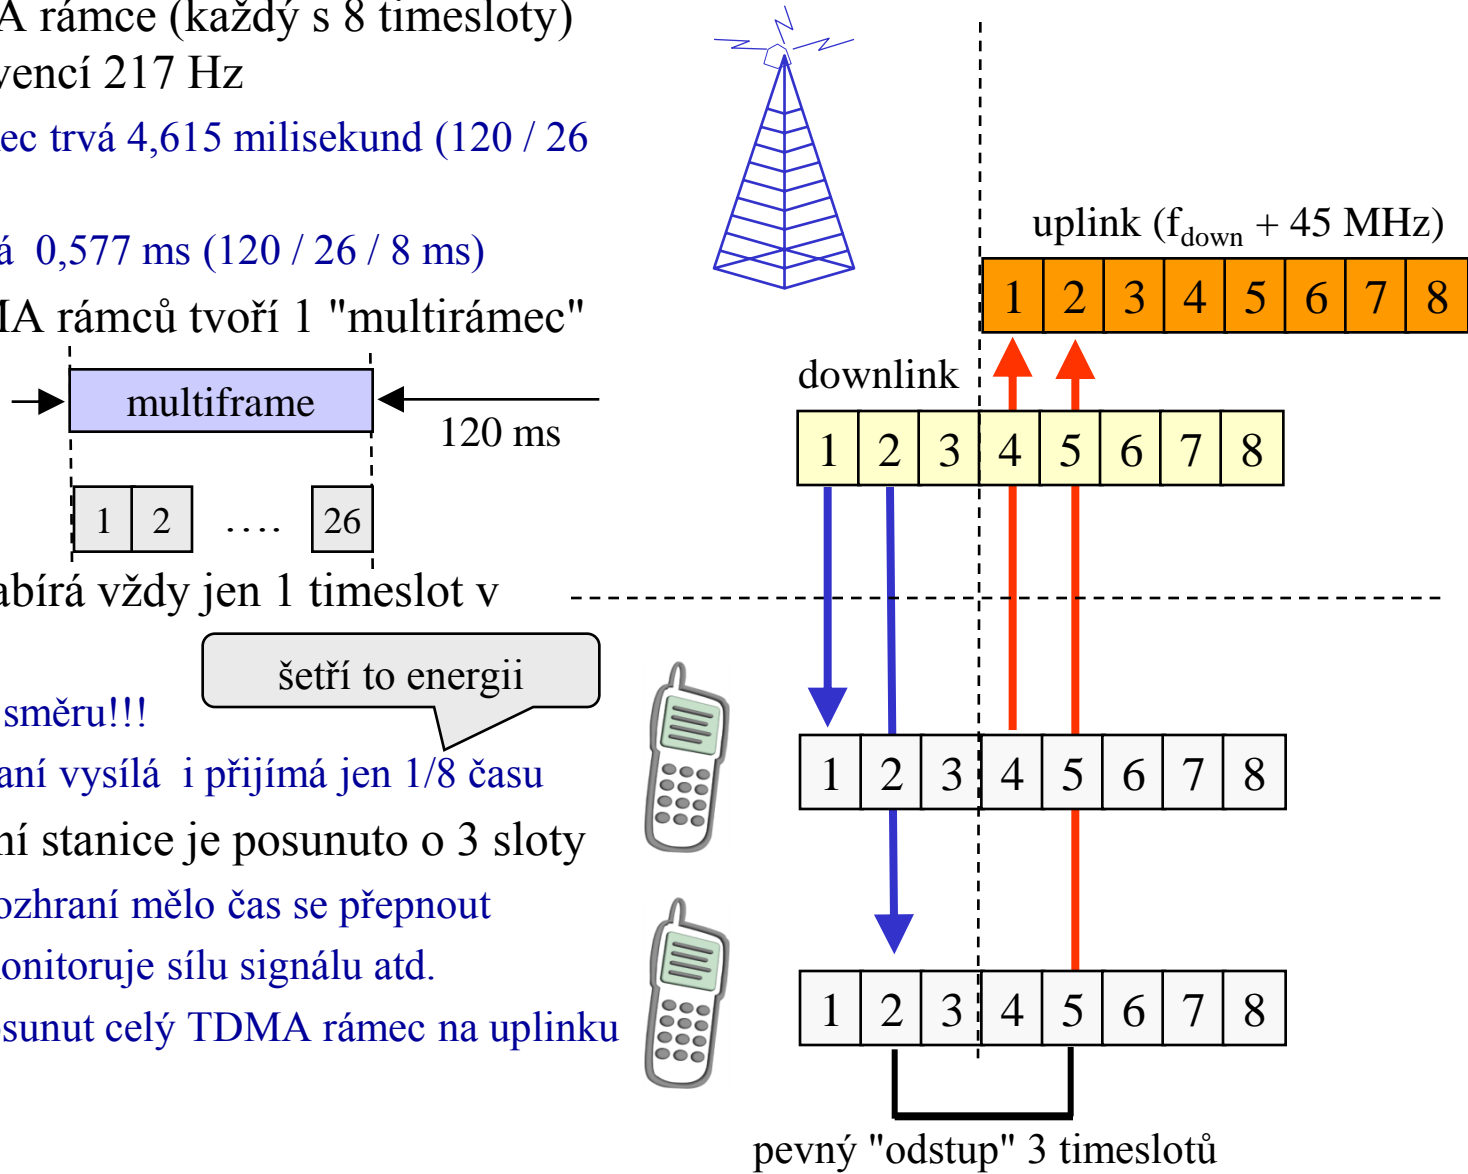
A rámce (každý s 8 timesloty)
vencí 217 Hz
ec trvá 4,615 milisekund (120 / 26

á 0,577 ms (120 / 26 / 8 ms)
IA rámců tvoří 1 "multirámec"

multiframe
120 ms

| 1 | 2 |
....
26

abírá vždy jen 1 timeslot v

šetří to energii

směru!!!
aní vysílá i přijímá jen 1/8 času
ní stanice je posunuto o 3 sloty
ozhraní mělo čas se přepnout
onitoruje sílu signálu atd.
sunut celý TDMA rámec na uplinku

uplink ($f_{down}$ + 45 MHz)

| 1 | 2 | 3 | 4 | 5 | 6 | 7 | 8 |
|---|---|---|---|---|---|---|---|

downlink

| 1 | 2 | 3 | 4 | 5 | 6 | 7 | 8 |
|---|---|---|---|---|---|---|---|

| 1 | 2 | 3 | 4 | 5 | 6 | 7 | 8 |
|---|---|---|---|---|---|---|---|

| 1 | 2 | 3 | 4 | 5 | 6 | 7 | 8 |
|---|---|---|---|---|---|---|---|

pevný "odstup" 3 timeslotů